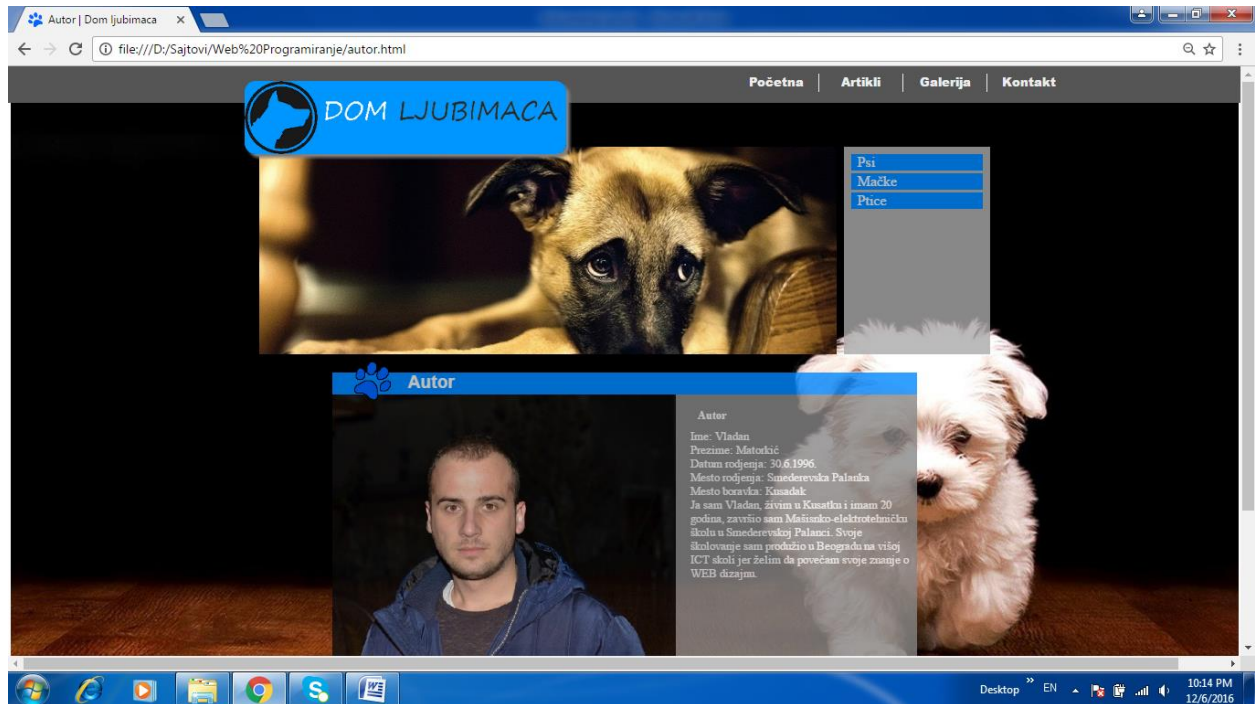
Autor | Dom ljubimaca ×

file:///D:/Sajtovi/Web%20Programiranje/autor.html

Početna | Artikli | Galerija | Kontakt

DOM LJUBIMACA

Psi
Mačke
Ptice

Autor

Autor

Ime: Vladan
Prezime: Matorkić
Datum rodjenja: 30.6.1996.
Mesto rodjenja: Smederevska Palanka
Mesto boravka: Kusadak
Ja sam Vladan, živim u Kusatku i imam 20 godina, završio sam Mašinsko-elektrotehničku školu u Smederevskoj Palanci. Svoje školovanje sam produžio u Beogradu na višoj ICT školi jer želim da povećam svoje znanje o WEB dizajnu.

Desktop EN 10:14 PM 12/6/2016